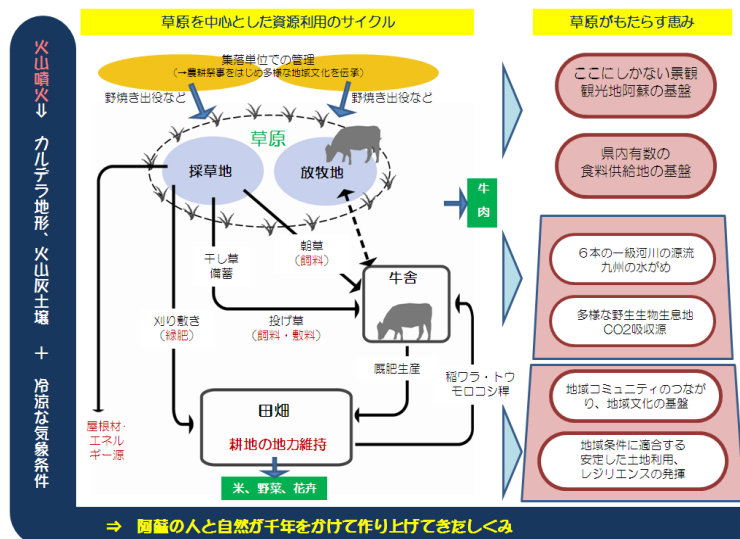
火山噴火⇓

カルデラ地形、火山灰土壌

＋

冷涼な気象条件

草原を中心とした資源利用のサイクル

集落単位での管理
（→農耕祭事をはじめ多様な地域文化を伝承）

野焼き出役など

野焼き出役など

草原

採草地

放牧地

牛肉

干し草備蓄

朝草（飼料）

牛舎

刈り敷き（緑肥）

投げ草（飼料・敷料）

厩肥生産

稲ワラ・トウモロコシ稈

屋根材・エネルギー源

田畑

耕地の地力維持

米、野菜、花卉

草原がもたらす恵み

ここにしかない景観
観光地阿蘇の基盤

県内有数の
食料供給地の基盤

６本の一級河川の源流
九州の水がめ

多様な野生生物生息地
CO2吸収源

地域コミュニティのつながり、地域文化の基盤

地域条件に適合する
安定した土地利用、
レジリエンスの発揮

⇒　阿蘇の人と自然が千年をかけて作り上げてきたしくみ